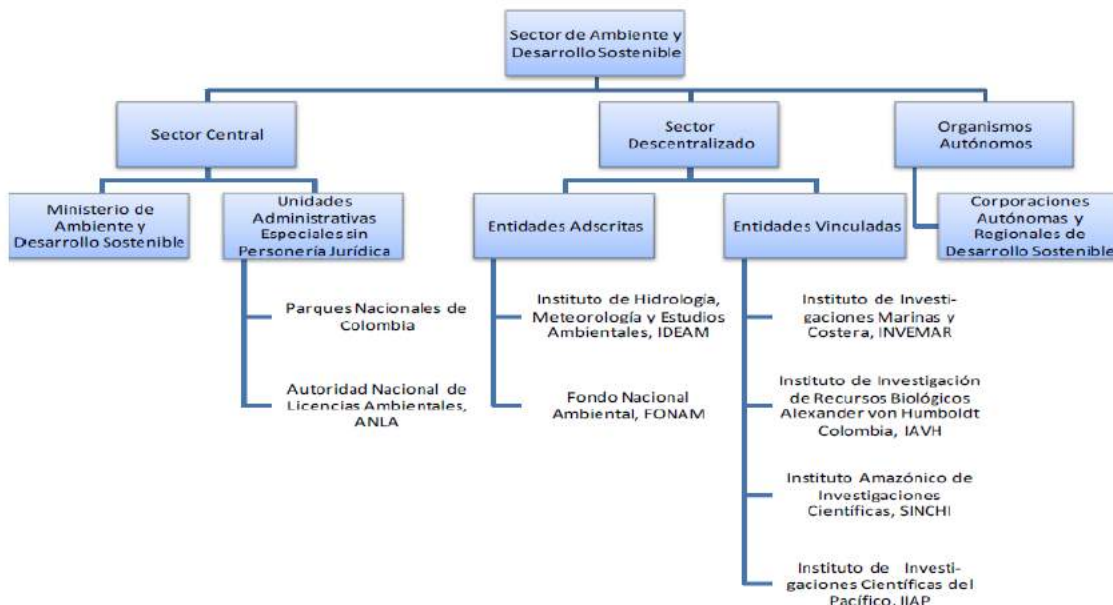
Sector de Ambiente y Desarrollo Sostenible

Sector Central

Sector Descentralizado

Organismos Autónomos

Ministerio de Ambiente y Desarrollo Sostenible

Unidades Administrativas Especiales sin Personería Jurídica

Parques Nacionales de Colombia

Autoridad Nacional de Licencias Ambientales, ANLA

Entidades Adscritas

Instituto de Hidrología, Meteorología y Estudios Ambientales, IDEAM

Fondo Nacional Ambiental, FONAM

Entidades Vinculadas

Instituto de Investigaciones Marinas y Costera, INVEMAR

Instituto de Investigación de Recursos Biológicos Alexander von Humboldt Colombia, IAVH

Instituto Amazónico de Investigaciones Científicas, SINCHI

Instituto de Investigaciones Científicas del Pacífico, IIAP

Corporaciones Autónomas y Regionales de Desarrollo Sostenible